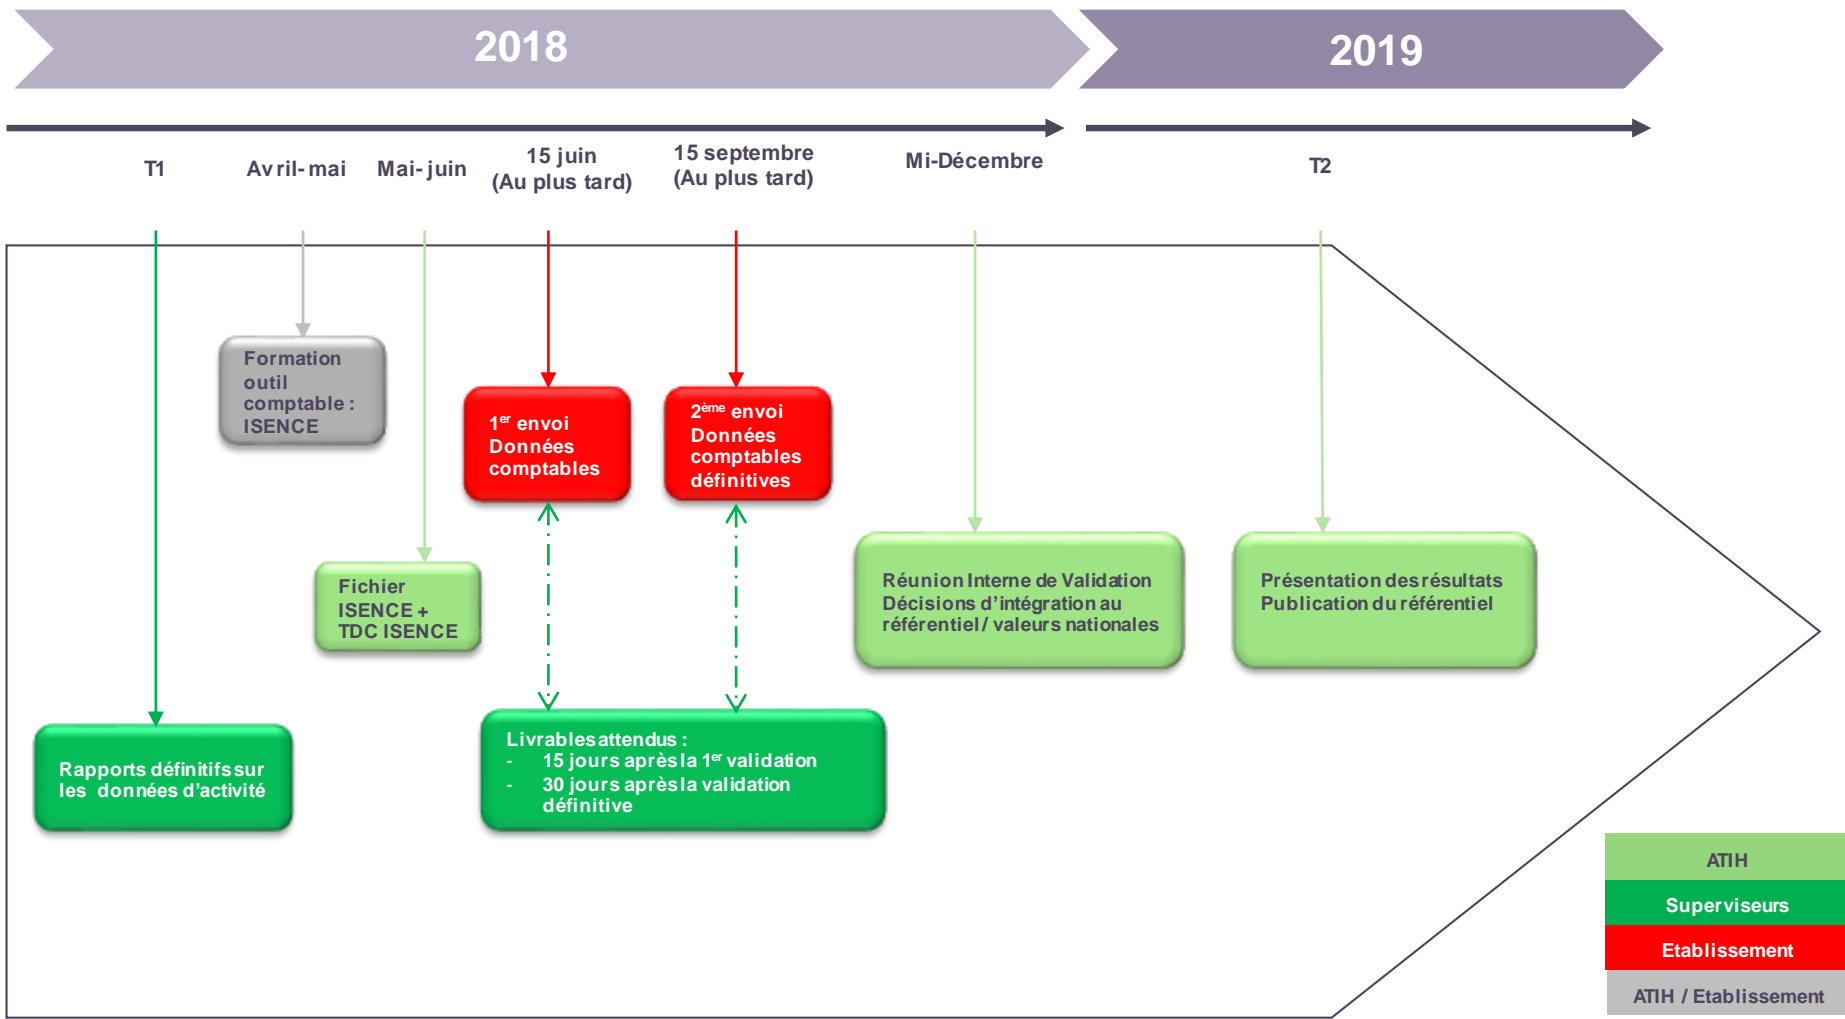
2018

2019

T1

Avril-mai

Mai-juin

15 juin (Au plus tard)

15 septembre (Au plus tard)

Mi-Décembre

T2

Formation outil comptable : ISENCE

1$^{er}$ envoi Données comptables

2$^{ème}$ envoi Données comptables définitives

Fichier ISENCE + TDC ISENCE

Réunion Interne de Validation Décisions d'intégration au référentiel / valeurs nationales

Présentation des résultats Publication du référentiel

Rapports définitifs sur les données d'activité

Livrables attendus :
- 15 jours après la 1$^{er}$ validation
- 30 jours après la validation définitive

ATIH

Superviseurs

Etablissement

ATIH / Etablissement